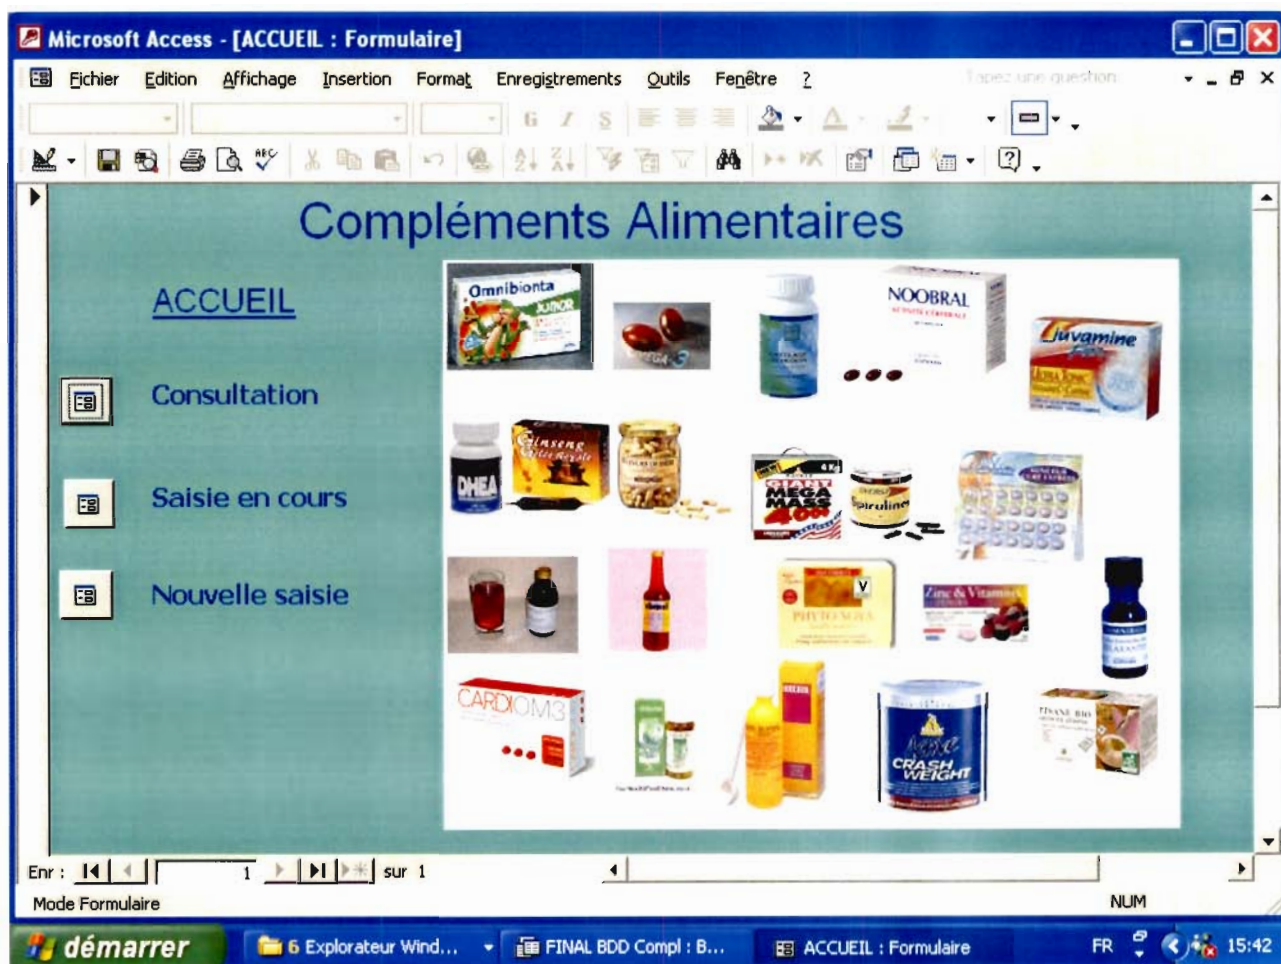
Microsoft Access - [ACCUEIL : Formulaire]

Fichier Edition Affichage Insertion Format Enregistrements Outils Fenêtre ?

Tapez une question

Compléments Alimentaires

ACCUEIL

Consultation

Saisie en cours

Nouvelle saisie

Omnibionta Junior

NOOBRAL

Juvamine

DHEA

Ginseng Gelée Royale

GIANT MEGA MASS 4000

Spiruline

PHYTO NOVA

Zinc & Vitamines

CARDIOM3

CRASH WEIGHT

TISANE BIO

Enr : 1 sur 1

Mode Formulaire

NUM

démarrer

6 Explorateur Wind...

FINAL BDD Compl : B...

ACCUEIL : Formulaire

FR

15:42